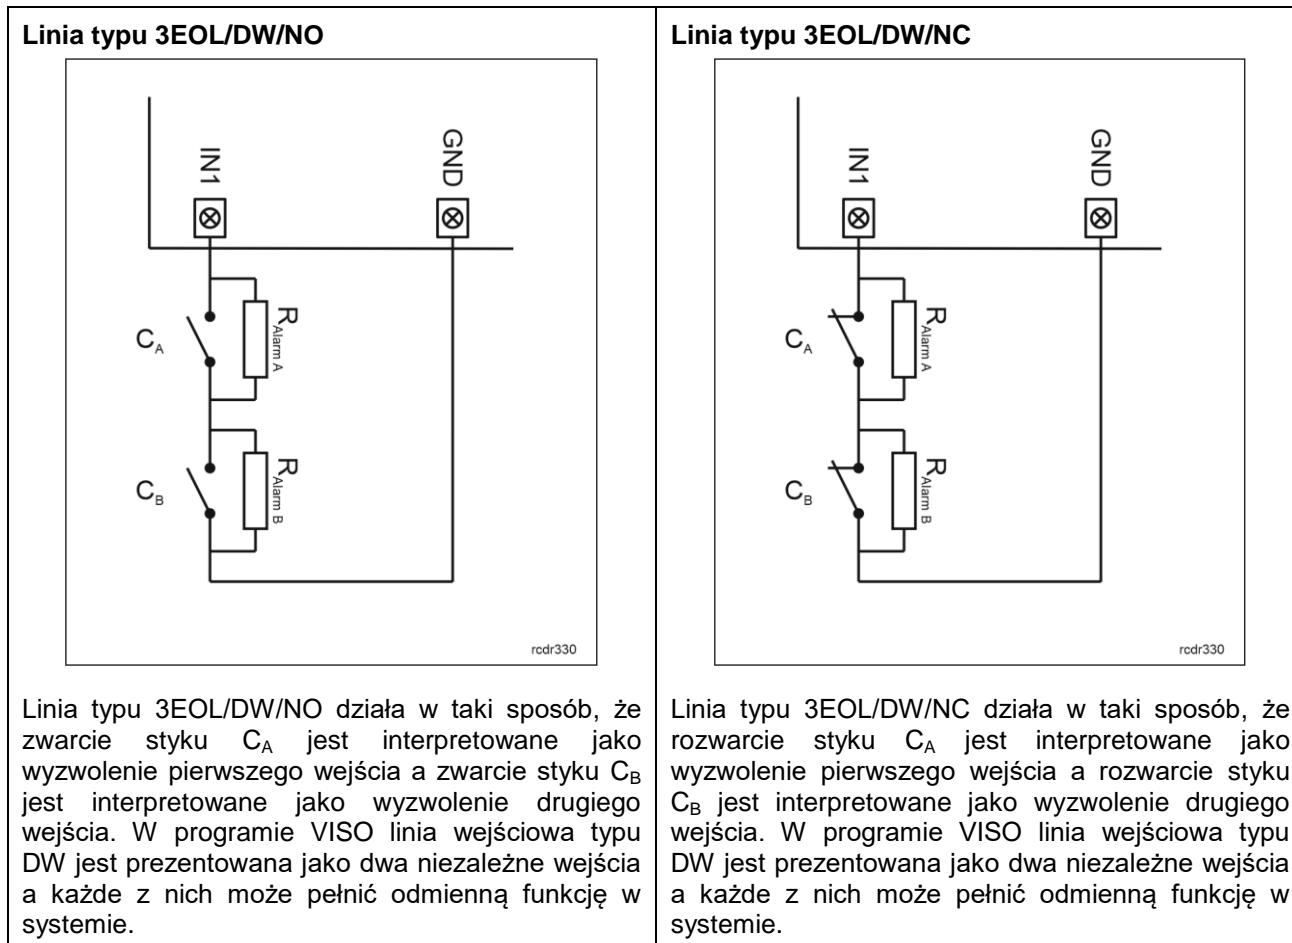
| Linia typu 3EOL/DW/NO | Linia typu 3EOL/DW/NC |
|---|---|
| IN1 GND $C_A$ $R_{Alarm A}$ $C_B$ $R_{Alarm B}$ rcdr330 | IN1 GND $C_A$ $R_{Alarm A}$ $C_B$ $R_{Alarm B}$ rcdr330 |
| Linia typu 3EOL/DW/NO działa w taki sposób, że zwarcie styku $C_A$ jest interpretowane jako wyzwolenie pierwszego wejścia a zwarcie styku $C_B$ jest interpretowane jako wyzwolenie drugiego wejścia. W programie VISO linia wejściowa typu DW jest prezentowana jako dwa niezależne wejścia a każde z nich może pełnić odmienną funkcję w systemie. | Linia typu 3EOL/DW/NC działa w taki sposób, że rozwarcie styku $C_A$ jest interpretowane jako wyzwolenie pierwszego wejścia a rozwarcie styku $C_B$ jest interpretowane jako wyzwolenie drugiego wejścia. W programie VISO linia wejściowa typu DW jest prezentowana jako dwa niezależne wejścia a każde z nich może pełnić odmienną funkcję w systemie. |